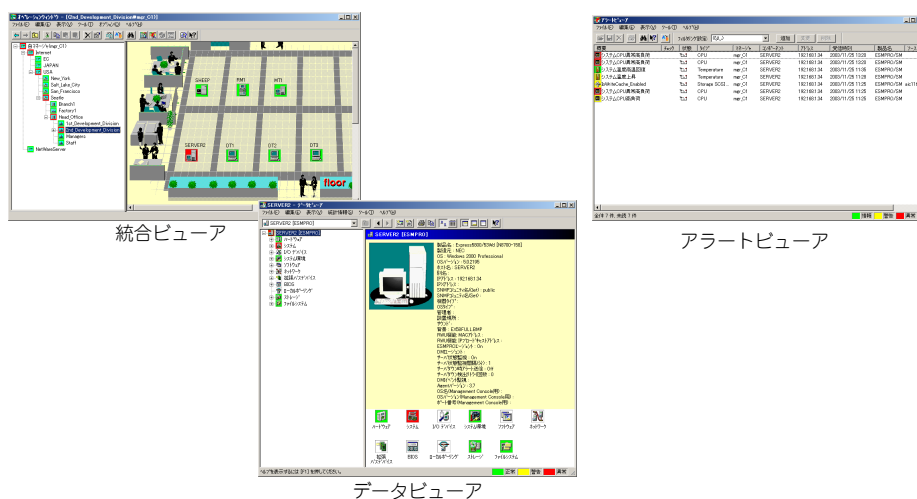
オペレーションウィンドウ - [\2nd_Development_Division\map_C1]

ファイル(F) 編集(E) 表示(V) ツール(T) オプション(O) ヘルプ(H)

Internet
EC
JAPAN
USA
New_York
Salt_Lake_City
San_Francisco
Seattle
Branch1
Factory1
Head_Office
1st_Development_Division
2nd_Development_Division
Managers
Staff
NetWareServer

SHEEP
RM1
MT1
SERVER2
DT1
DT2
DT3
floor

統合ビューア

アラートビューア

ファイル(F) 編集(E) 表示(V) ツール(T) ヘルプ(H)

| 概要 | 受信 | タイプ | マネージャ | コンポーネント | アドレス | 受信時刻 | 製品名 |
|---|---|---|---|---|---|---|---|
| システムCPU高負荷異常 | | CPU | map_C1 | SERVER2 | 192.168.1.34 | 2003/11/25 13:20 | ESMPRO/SM |
| システムCPU異常 | | CPU | map_C1 | SERVER2 | 192.168.1.34 | 2003/11/25 13:20 | ESMPRO/SM |
| システム温度高温回復 | | Temperature | map_C1 | SERVER2 | 192.168.1.34 | 2003/11/25 11:30 | ESMPRO/SM |
| システム温度上昇 | | Temperature | map_C1 | SERVER2 | 192.168.1.34 | 2003/11/25 11:25 | ESMPRO/SM |
| WriteCache_Enabled | | Storage SCSI | map_C1 | SERVER2 | 192.168.1.34 | 2003/11/25 11:25 | ESMPRO/SM |
| システムCPU高負荷異常 | | CPU | map_C1 | SERVER2 | 192.168.1.34 | 2003/11/25 11:25 | ESMPRO/SM |
| システムCPU回復 | | CPU | map_C1 | SERVER2 | 192.168.1.34 | 2003/11/25 11:25 | ESMPRO/SM |

情報 警告 異常

SERVER2 - データビューア

ファイル(F) 編集(E) 表示(V) 統計情報(S) ツール(T) ヘルプ(H)

SERVER2 [ESMPRO]
ハードウェア
システム
I/O デバイス
システム環境
ソフトウェア
ネットワーク
拡張バスデバイス
BIOS
ローカルポーリング
ストレージ
ファイルシステム

製品名 : Express5800/120Mf
製造元 : NEC
OS : Windows 2000 Professional
ホスト名 : SERVER2
IPアドレス : 192.168.1.34

ハードウェア
システム
I/O デバイス
システム環境
ソフトウェア
ネットワーク
拡張バスデバイス
BIOS
ローカルポーリング
ストレージ
ファイルシステム

正常 警告 異常

データビューア